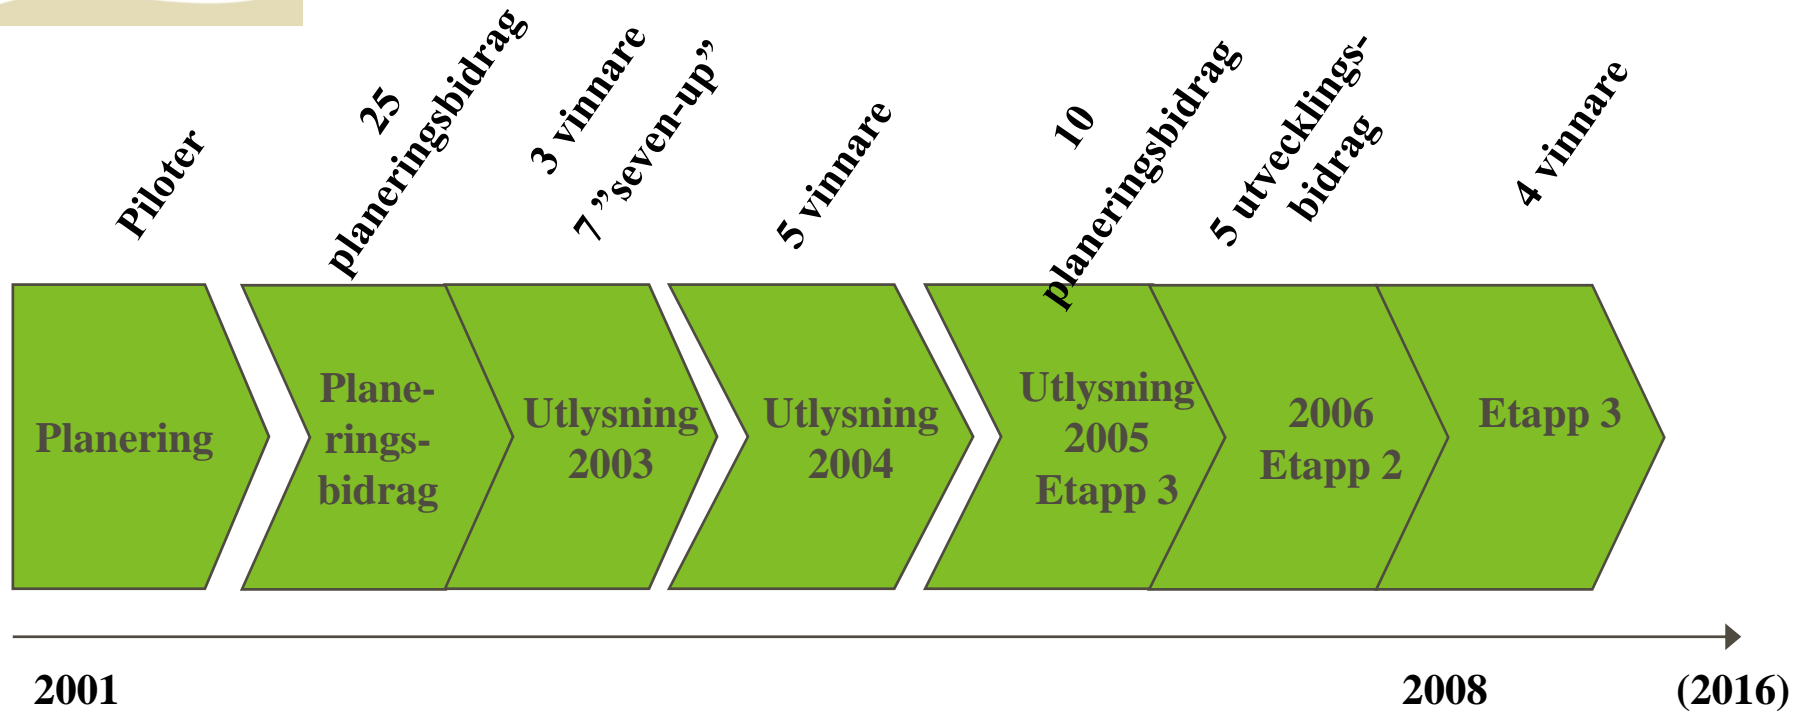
Piloter

25 planeringsbidrag

3 vinnare
7 ”seven-up”

5 vinnare

10 planeringsbidrag

5 utvecklings-bidrag

4 vinnare

Planering

Plane-rings-bidrag

Utlysning 2003

Utlysning 2004

Utlysning 2005 Etapp 3

2006 Etapp 2

Etapp 3

2001

2008

(2016)